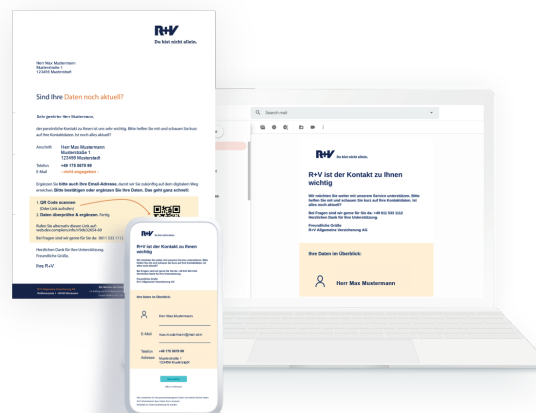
R+V
Du bist nicht allein.

Herr Max Mustermann
Musterstraße 1
123456 Musterstadt

Sind Ihre Daten noch aktuell?

Sehr geehrter Herr Mustermann,

der persönliche Kontakt zu Ihnen ist uns sehr wichtig. Bitte helfen Sie mit und schauen Sie kurz auf Ihre Kontaktdaten. Ist noch alles aktuell?

Anschrift Herr Max Mustermann
Musterstraße 1
123456 Musterstadt
Telefon +49 178 9879 98
E-Mail - nicht angegeben -

Ergänzen Sie bitte auch Ihre Email-Adresse, damit wir Sie zukünftig auf dem digitalen Weg erreichen. Bitte bestätigen oder ergänzen Sie Ihre Daten. Das geht ganz schnell:

1. QR Code scannen
(Oder Link aufrufen)
2. Daten überprüfen & ergänzen. Fertig

Rufen Sie alternativ diesen Link auf:
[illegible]

Bei Fragen sind wir gerne für Sie da: 0611 533 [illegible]

Herzlichen Dank für Ihre Unterstützung.
Freundliche Grüße

Ihre R+V

Search mail

R+V Du bist nicht allein.

R+V ist der Kontakt zu Ihnen wichtig

Wir möchten Sie weiter mit unserem Service unterstützen. Bitte helfen Sie mit und schauen Sie kurz auf Ihre Kontaktdaten. Ist alles noch aktuell?

Bei Fragen sind wir gerne für Sie da: +49 611 533 5322
Herzlichen Dank für Ihre Unterstützung.

Freundliche Grüße
R+V Allgemeine Versicherung AG

Ihre Daten im Überblick:

Herr Max Mustermann

R+V Du bist nicht allein.

R+V ist der Kontakt zu Ihnen wichtig

Wir möchten Sie weiter mit unserem Service unterstützen. Bitte helfen Sie mit und schauen Sie kurz auf Ihre Kontaktdaten. Ist alles noch aktuell?

Bei Fragen sind wir gerne für Sie da: +49 611 533 5322
Herzlichen Dank für Ihre Unterstützung.

Freundliche Grüße
R+V Allgemeine Versicherung AG

Ihre Daten im Überblick:

Herr Max Mustermann

E-Mail max.mustermann@mail.com

Telefon +49 178 9879 98

Adresse Musterstraße 1
123456 Musterstadt

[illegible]

Alles in Ordnung?